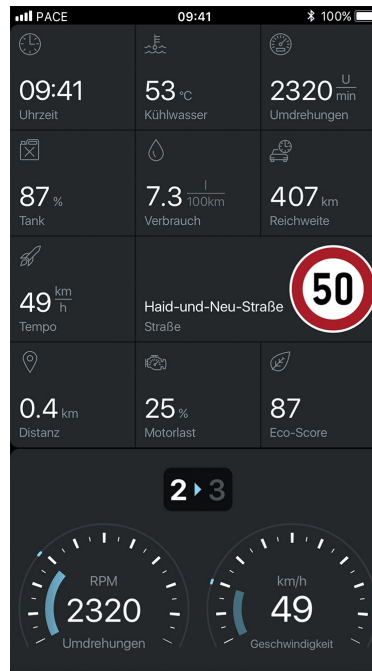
PACE 09:41 100%

09:41
Uhrzeit

53 °C
Kühlwasser

2320 $\frac{U}{min}$
Umdrehungen

87 %
Tank

7.3 $\frac{l}{100km}$
Verbrauch

407 km
Reichweite

49 $\frac{km}{h}$
Tempo

Haid-und-Neu-Straße
Straße

50

0.4 km
Distanz

25 %
Motorlast

87
Eco-Score

2 3

RPM
2320
Umdrehungen

km/h
49
Geschwindigkeit